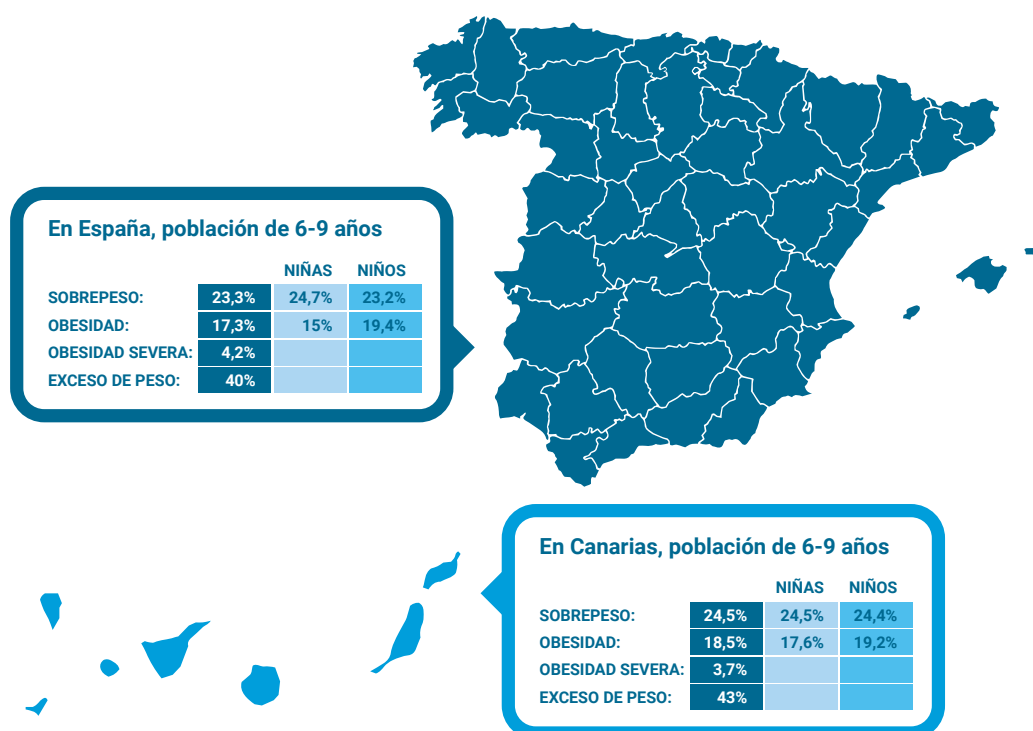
En España, población de 6-9 años

| | | NIÑAS | NIÑOS |
|---|---|---|---|
| SOBREPESO: | 23,3% | 24,7% | 23,2% |
| OBESIDAD: | 17,3% | 15% | 19,4% |
| OBESIDAD SEVERA: | 4,2% | | |
| EXCESO DE PESO: | 40% | | |

En Canarias, población de 6-9 años

| | | NIÑAS | NIÑOS |
|---|---|---|---|
| SOBREPESO: | 24,5% | 24,5% | 24,4% |
| OBESIDAD: | 18,5% | 17,6% | 19,2% |
| OBESIDAD SEVERA: | 3,7% | | |
| EXCESO DE PESO: | 43% | | |